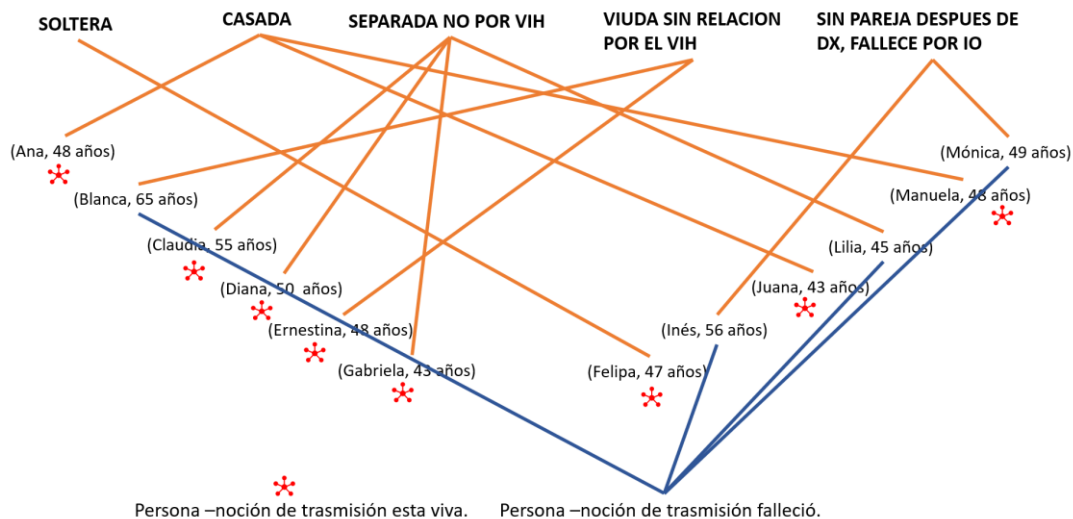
SOLTERA

CASADA

SEPARADA NO POR VIH

VIUDA SIN RELACION POR EL VIH

SIN PAREJA DESPUES DE DX, FALLECE POR IO

(Ana, 48 años)

(Blanca, 65 años)

(Claudia, 55 años)

(Diana, 50 años)

(Ernestina, 48 años)

(Gabriela, 43 años)

(Felipa, 47 años)

(Inés, 56 años)

(Juana, 43 años)

(Lilia, 45 años)

(Manuela, 48 años)

(Mónica, 49 años)

Persona –noción de trasmisión esta viva.

Persona –noción de trasmisión falleció.